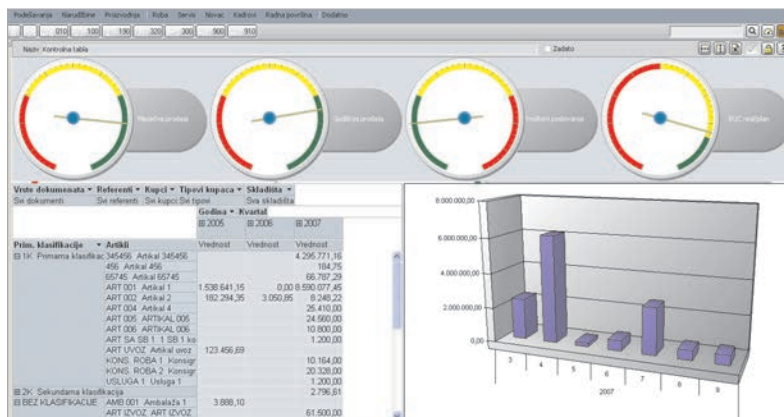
Podešavanja Narudžbine Proizvodnja Roba Servis Novac Kadrovi Radna površina Dodatno

010 100 190 320 300 900 910

Naziv: Kontrolna tabla

Zadato

Mesečna prodaja

Godišnja prodaja

Godišnji poslovanje

KUC realizacija

Vrste dokumenata ▾ Referenti ▾ Kupci ▾ Tipovi kupaca ▾ Skladišta ▾
Svi dokumenti Svi referenti Svi kupci Svi tipovi Sva skladišta

Godina ▾ Kvartal

| Prim. klasifikacije | Artikli | ⊞ 2005 Vrednost | ⊞ 2006 Vrednost | ⊞ 2007 Vrednost |
|---|---|---|---|---|
| ⊟ 1K Primarna klasifikac | 345456 Artikal 345456 | | | 4.295.771,16 |
| | 456 Artikal 456 | | | 184,75 |
| | 65745 Artikal 65745 | | | 66.787,29 |
| | ART 001 Artikal 1 | 1.538.641,15 | 0,00 | 8.590.077,45 |
| | ART 002 Artikal 2 | 182.294,35 | 3.050,85 | 8.248,22 |
| | ART 004 Artikal 4 | | | 25.410,00 |
| | ART 005 ARTIKAL 005 | | | 24.560,00 |
| | ART 006 ARTIKAL 006 | | | 10.800,00 |
| | ART SA SB 1 1 SB 1 ko | | | 1.200,00 |
| | ART UVOZ Artikal uvoz | 123.456,69 | | |
| | KONS. ROBA 1 Konsigr | | | 10.164,00 |
| | KONS. ROBA 2 Konsigr | | | 20.328,00 |
| | USLUGA 1 Usluga 1 | | | 1.200,00 |
| ⊞ 2K Sekundarna klasifikacija | | | | 2.796,61 |
| ⊟ BEZ KLASIFIKACIJE | AMB 001 Ambalaža 1 | 3.888,10 | | |
| | ART IZVOZ ART IZVOZ | | | 61.500,00 |

8.000.000,00
6.000.000,00
4.000.000,00
2.000.000,00
0,00

3 4 5 6 7 8 9
2007